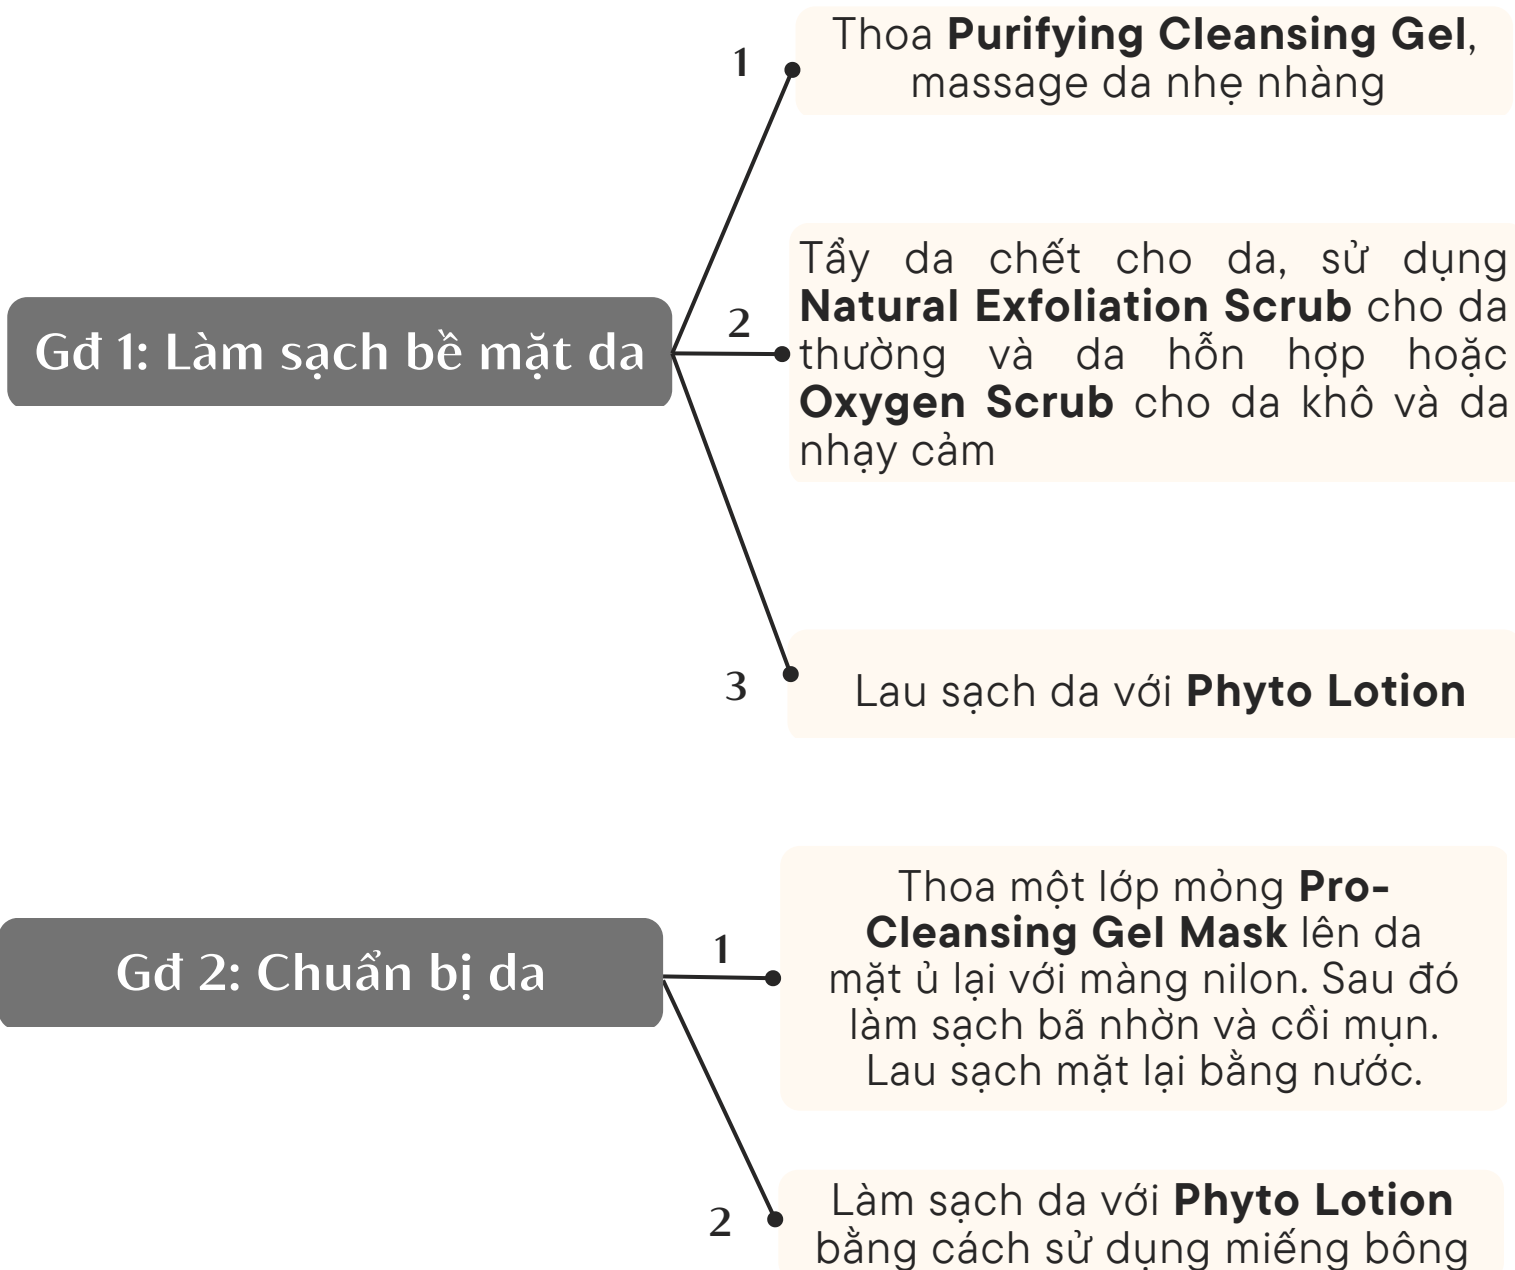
Gđ 1: Làm sạch bề mặt da

1

Thoa **Purifying Cleansing Gel**, massage da nhẹ nhàng

2

Tẩy da chết cho da, sử dụng **Natural Exfoliation Scrub** cho da thường và da hỗn hợp hoặc **Oxygen Scrub** cho da khô và da nhạy cảm

3

Lau sạch da với **Phyto Lotion**

Gđ 2: Chuẩn bị da

1

Thoa một lớp mỏng **Pro-Cleansing Gel Mask** lên da mặt ủ lại với màng nilon. Sau đó làm sạch bã nhờn và cồi mụn. Lau sạch mặt lại bằng nước.

2

Làm sạch da với **Phyto Lotion** bằng cách sử dụng miếng bông